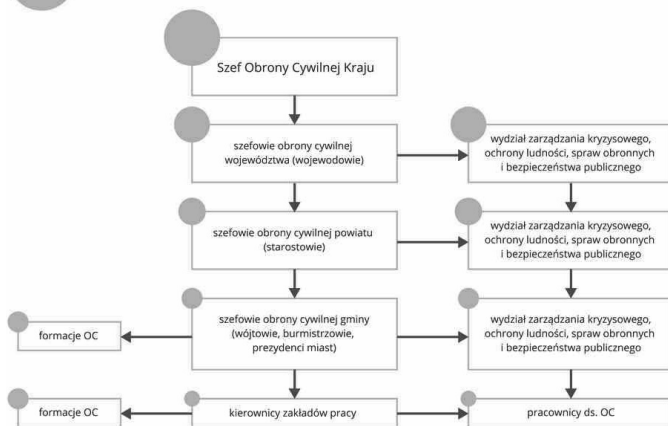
Szef Obrony Cywilnej Kraju

szefowie obrony cywilnej województwa (wojewodowie)

wydział zarządzania kryzysowego, ochrony ludności, spraw obronnych i bezpieczeństwa publicznego

szefowie obrony cywilnej powiatu (starostowie)

wydział zarządzania kryzysowego, ochrony ludności, spraw obronnych i bezpieczeństwa publicznego

formacje OC

szefowie obrony cywilnej gminy (wójtowie, burmistrzowie, prezydenci miast)

wydział zarządzania kryzysowego, ochrony ludności, spraw obronnych i bezpieczeństwa publicznego

formacje OC

kierownicy zakładów pracy

pracownicy ds. OC